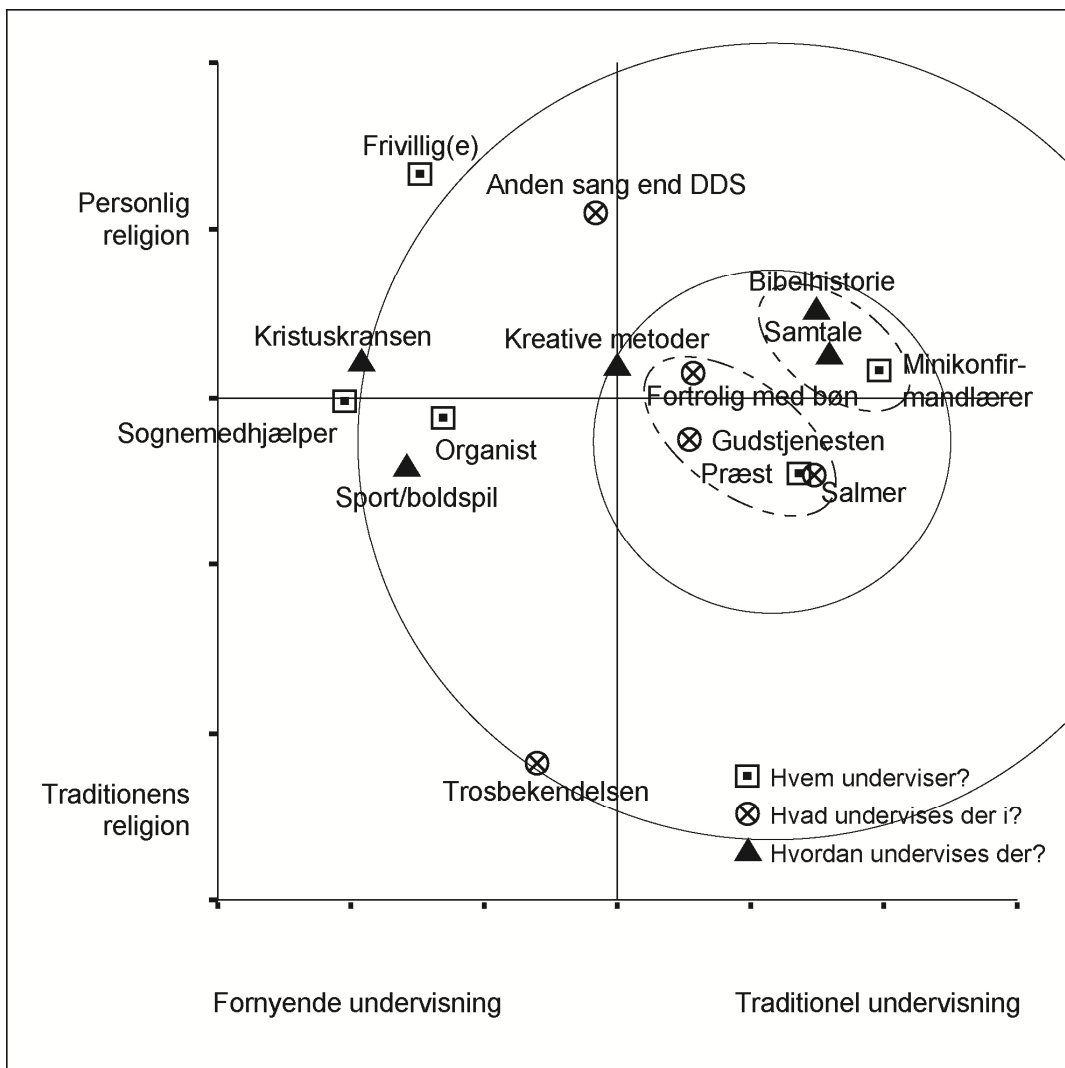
Personlig religion

Traditionens religion

Frivillig(e)

Anden sang end DDS

Bibelhistorie

Samtale

Kristuskransen

Kreative metoder

Minikonfirmandlærer

Fortrolig med bøn

Sognemedhjælper

Organist

Gudstjenesten

Præst

Salmer

Sport/boldspil

Trosbekendelsen

Hvem underviser?

Hvad undervises der i?

Hvordan undervises der?

Fornyende undervisning

Traditionel undervisning